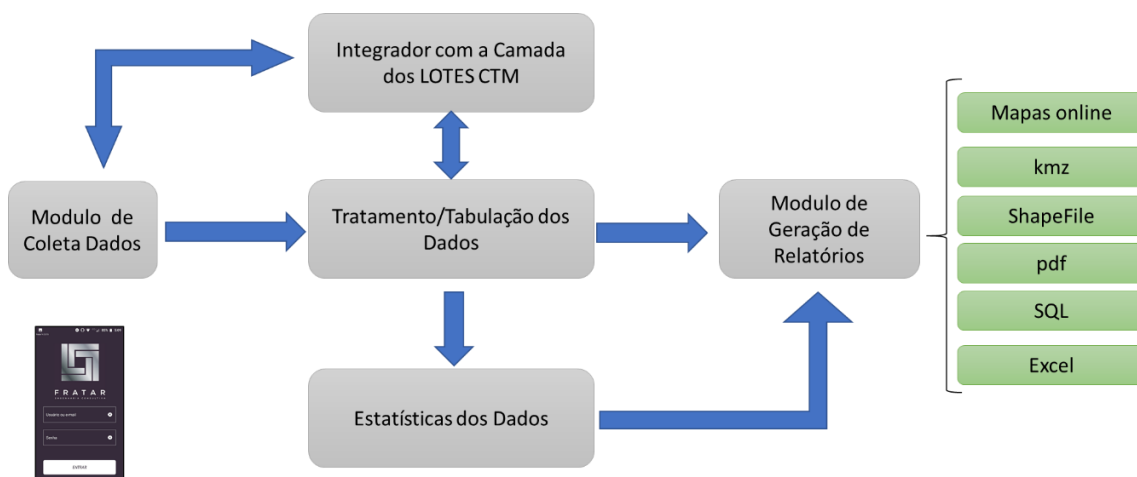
Integrador com a Camada dos LOTES CTM

Modulo de Coleta Dados

Tratamento/Tabulação dos Dados

Modulo de Geração de Relatórios

Mapas online

kmz

ShapeFile

pdf

SQL

Excel

Estatísticas dos Dados

FRATAR

Usuário ou email

Senha

ENTRAR